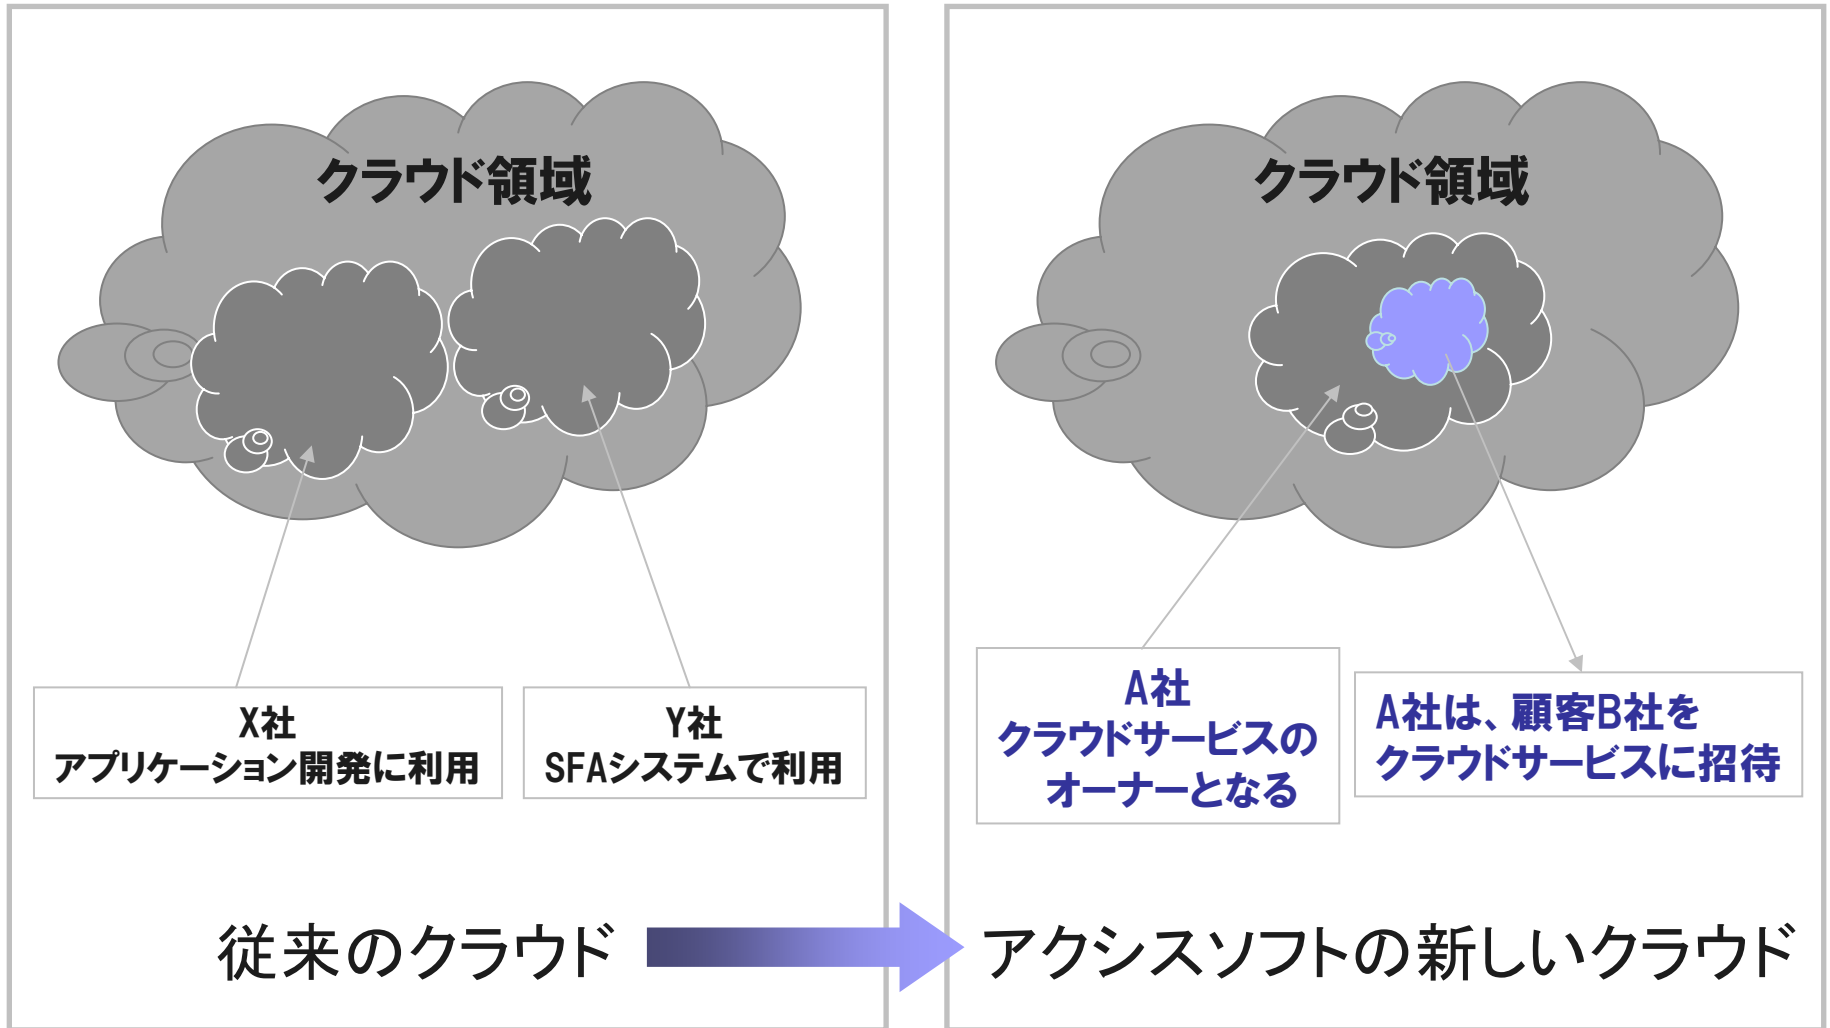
クラウド領域

X社
アプリケーション開発に利用

Y社
SFAシステムで利用

従来のクラウド

クラウド領域

A社
クラウドサービスの
オーナーとなる

A社は、顧客B社を
クラウドサービスに招待

アクシスソフトの新しいクラウド